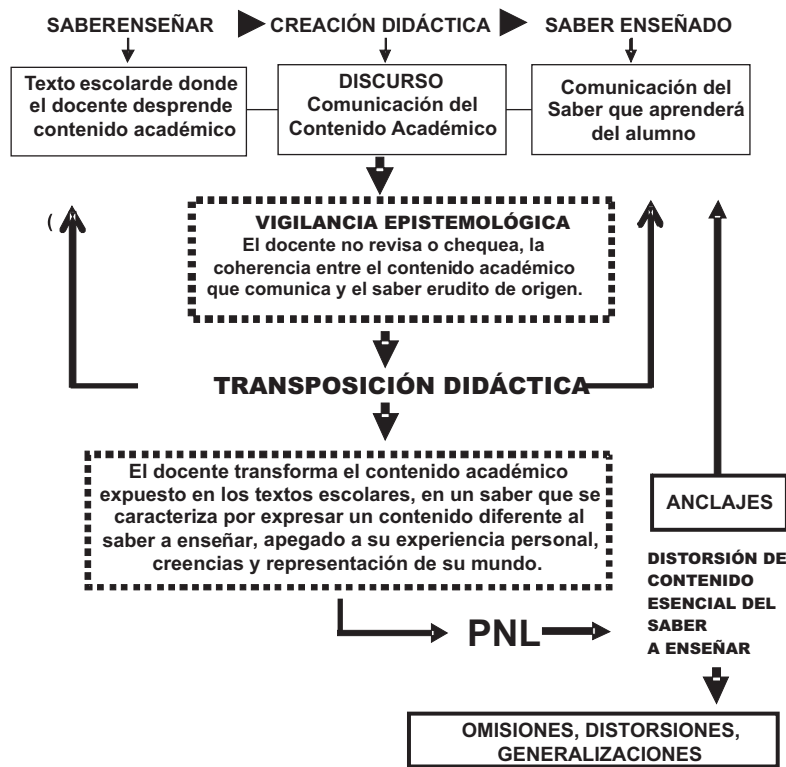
SABERENSEÑAR CREACIÓN DIDÁCTICA SABER ENSEÑADO

Texto escolarde donde el docente desprende contenido académico

DISCURSO Comunicación del Contenido Académico

Comunicación del Saber que aprenderá del alumno

(

VIGILANCIA EPISTEMOLÓGICA
El docente no revisa o chequea, la coherencia entre el contenido académico que comunica y el saber erudito de origen.

TRANSPOSICIÓN DIDÁCTICA

El docente transforma el contenido académico expuesto en los textos escolares, en un saber que se caracteriza por expresar un contenido diferente al saber a enseñar, apegado a su experiencia personal, creencias y representación de su mundo.

ANCLAJES

DISTORSIÓN DE CONTENIDO ESENCIAL DEL SABER A ENSEÑAR

PNL

OMISIONES, DISTORSIONES, GENERALIZACIONES